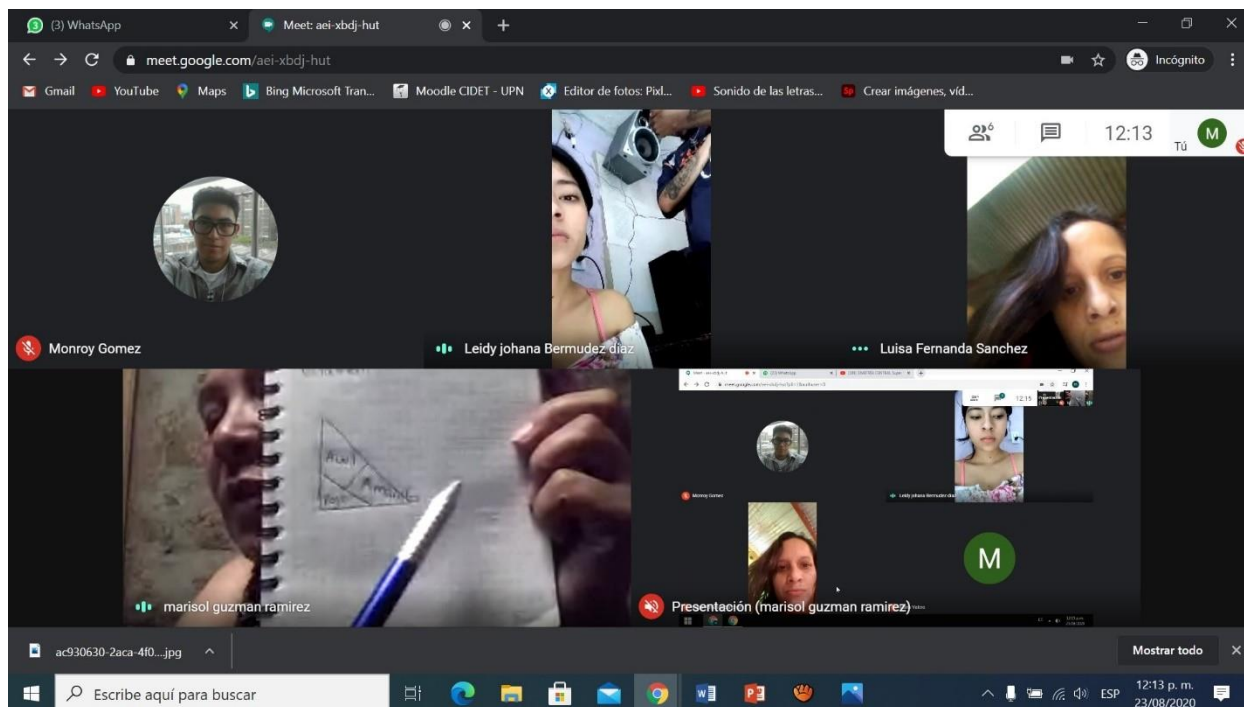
(3) WhatsApp
Meet: aei-xbdj-hut
meet.google.com/aei-xbdj-hut
Incógnito
Gmail YouTube Maps Bing Microsoft Tran... Moodle CIDET - UPN Editor de fotos: Pixl... Sonido de las letras... Crear imágenes, víd...
6
12:13
Tú
M
Monroy Gomez
Leidy johana Bermudez diaz
Luisa Fernanda Sanchez
marisol guzman ramirez
Presentación (marisol guzman ramirez)
M
ac930630-2aca-4f0....jpg
Mostrar todo
Escribe aquí para buscar
ESP
12:13 p. m.
23/08/2020